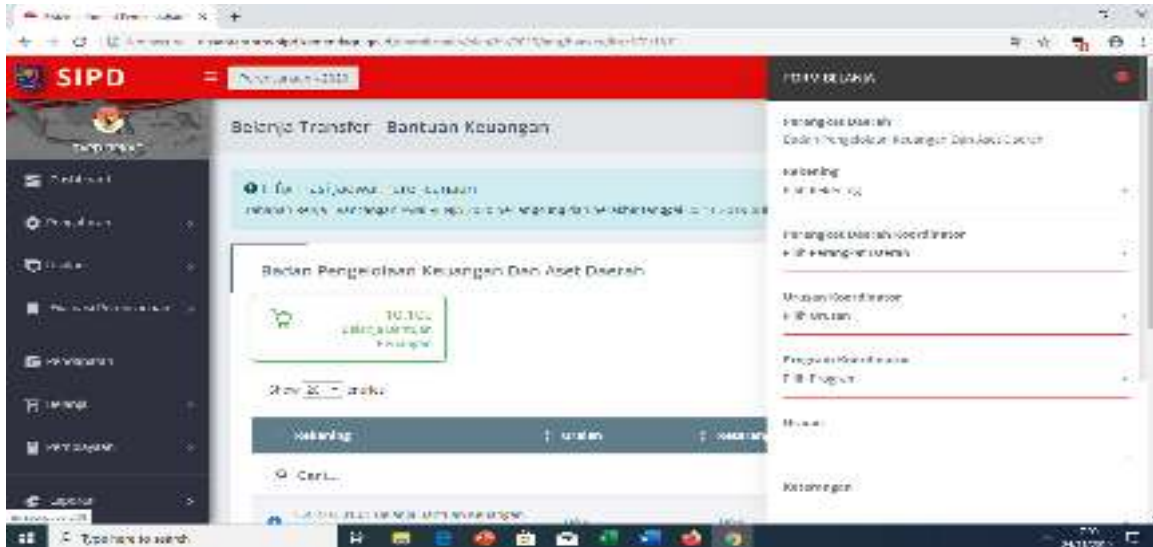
SIPD

Belanja Transfer Bantuan Keuangan

Badan Pengelolaan Keuangan Dan Aset Daerah

Show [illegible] entries

| Rekening | Uraian | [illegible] |
|---|---|---|

Cari...

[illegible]

Perangkat Daerah
Badan Pengelolaan Keuangan Dan Aset Daerah

Rekening
Pilih Rekening

Perangkat Daerah Koordinator
Pilih Perangkat Daerah

Urusan Koordinator
Pilih Urusan

Program Koordinator
Pilih Program

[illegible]

Keterangan

Type here to search